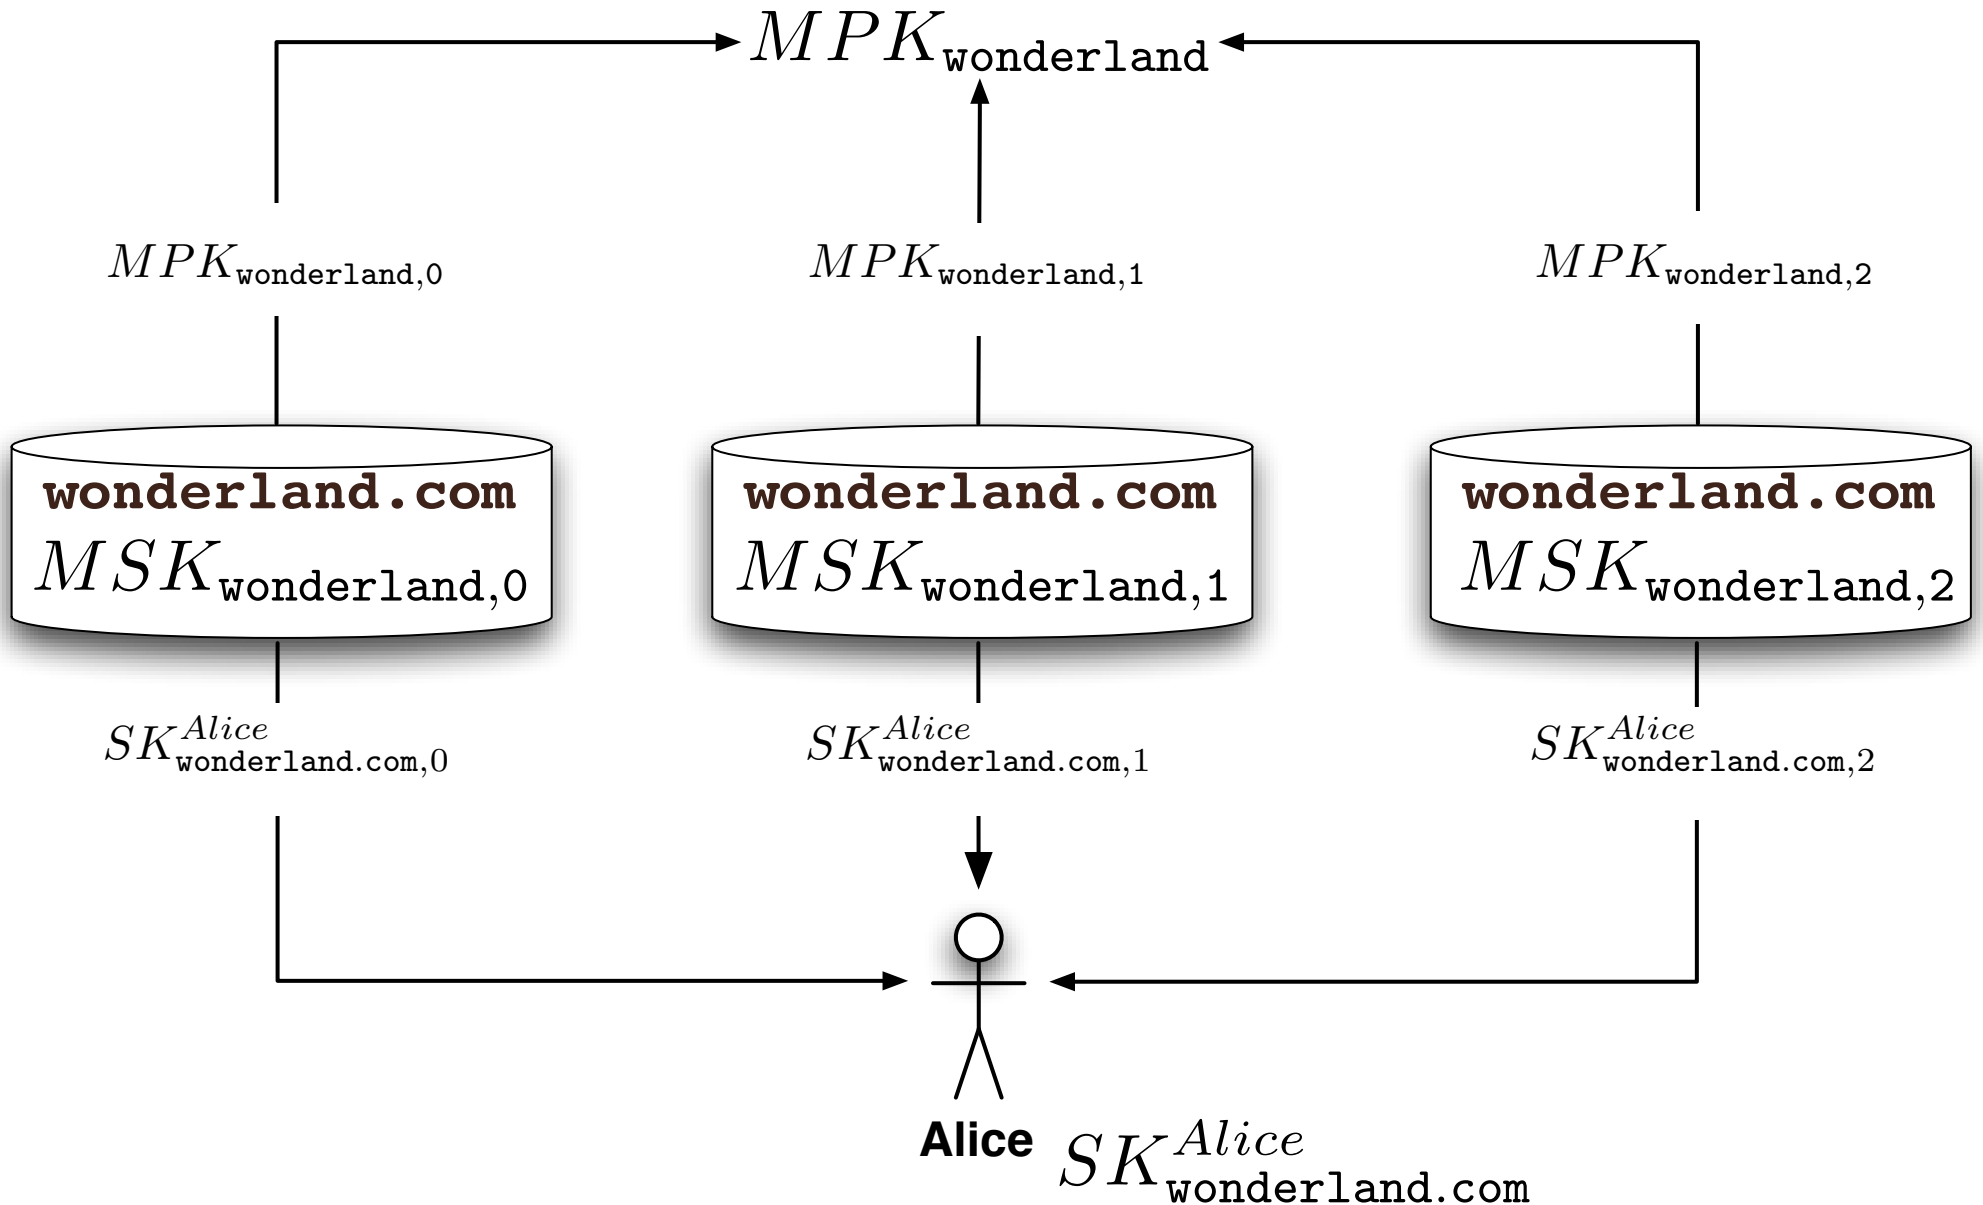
$MPK_{\texttt{wonderland}}$

$MPK_{\texttt{wonderland},0}$

$MPK_{\texttt{wonderland},1}$

$MPK_{\texttt{wonderland},2}$

wonderland.com
$MSK_{\texttt{wonderland},0}$

wonderland.com
$MSK_{\texttt{wonderland},1}$

wonderland.com
$MSK_{\texttt{wonderland},2}$

$SK^{Alice}_{\texttt{wonderland.com},0}$

$SK^{Alice}_{\texttt{wonderland.com},1}$

$SK^{Alice}_{\texttt{wonderland.com},2}$

Alice $SK^{Alice}_{\texttt{wonderland.com}}$